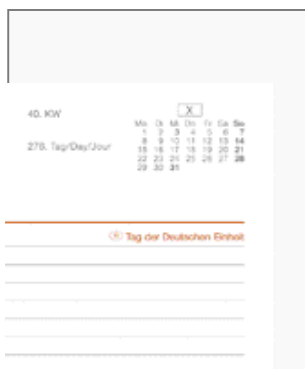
40. KW

276. Tag/Day/Jour

X

| Mo | Di | Mi | Do | Fr | Sa | So |
|---|---|---|---|---|---|---|
| 1 | 2 | 3 | 4 | 5 | 6 | 7 |
| 8 | 9 | 10 | 11 | 12 | 13 | 14 |
| 15 | 16 | 17 | 18 | 19 | 20 | 21 |
| 22 | 23 | 24 | 25 | 26 | 27 | 28 |
| 29 | 30 | 31 | | | | |

Tag der Deutschen Einheit